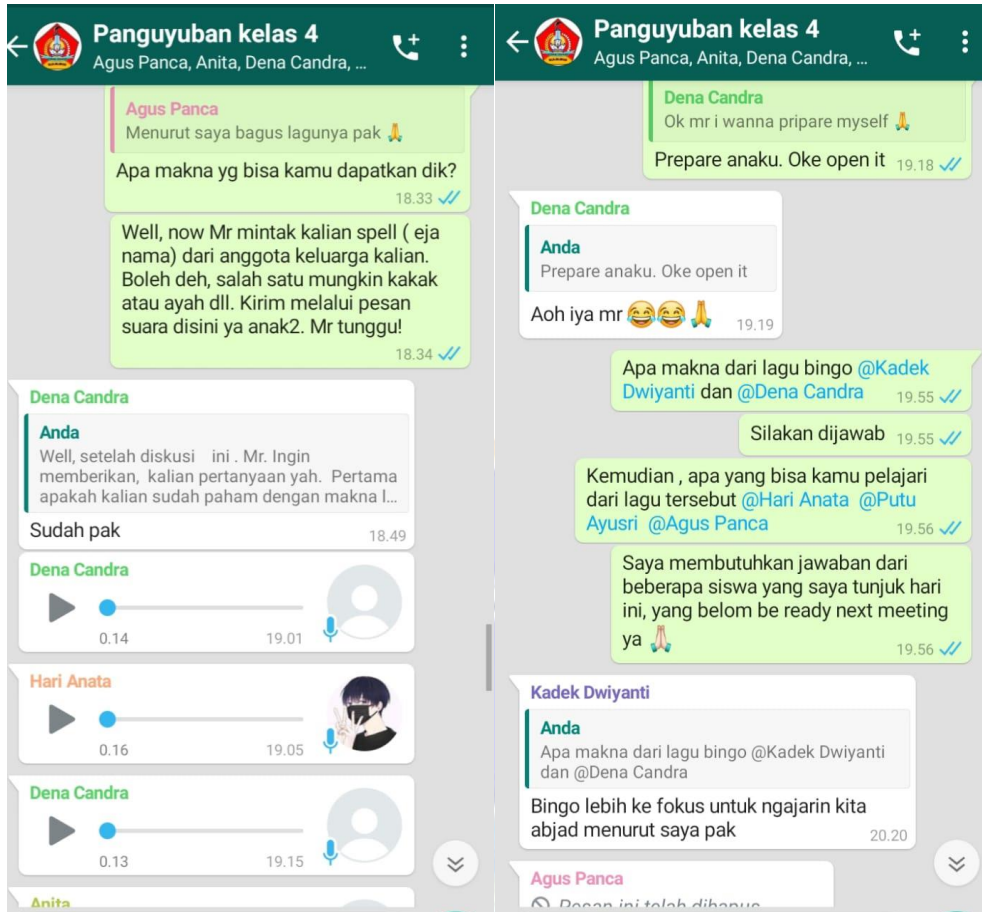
Panguyuban kelas 4
Agus Panca, Anita, Dena Candra, ...

Agus Panca
Menurut saya bagus lagunya pak 🙏
Apa makna yg bisa kamu dapatkan dik?
18.33

Well, now Mr mintak kalian spell ( eja nama) dari anggota keluarga kalian. Boleh deh, salah satu mungkin kakak atau ayah dll. Kirim melalui pesan suara disini ya anak2. Mr tunggu!
18.34

Dena Candra
Anda
Well, setelah diskusi ini . Mr. Ingin memberikan, kalian pertanyaan yah. Pertama apakah kalian sudah paham dengan makna l...
Sudah pak
18.49

Dena Candra
0.14
19.01

Hari Anata
0.16
19.05

Dena Candra
0.13
19.15

Anita

Panguyuban kelas 4
Agus Panca, Anita, Dena Candra, ...

Dena Candra
Ok mr i wanna pripare myself 🙏
Prepare anaku. Oke open it
19.18

Dena Candra
Anda
Prepare anaku. Oke open it
Aoh iya mr 😂😂🙏
19.19

Apa makna dari lagu bingo @Kadek Dwiyanti dan @Dena Candra
19.55

Silakan dijawab
19.55

Kemudian , apa yang bisa kamu pelajari dari lagu tersebut @Hari Anata @Putu Ayusri @Agus Panca
19.56

Saya membutuhkan jawaban dari beberapa siswa yang saya tunjuk hari ini, yang belom be ready next meeting ya 🙏
19.56

Kadek Dwiyanti
Anda
Apa makna dari lagu bingo @Kadek Dwiyanti dan @Dena Candra
Bingo lebih ke fokus untuk ngajarin kita abjad menurut saya pak
20.20

Agus Panca
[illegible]